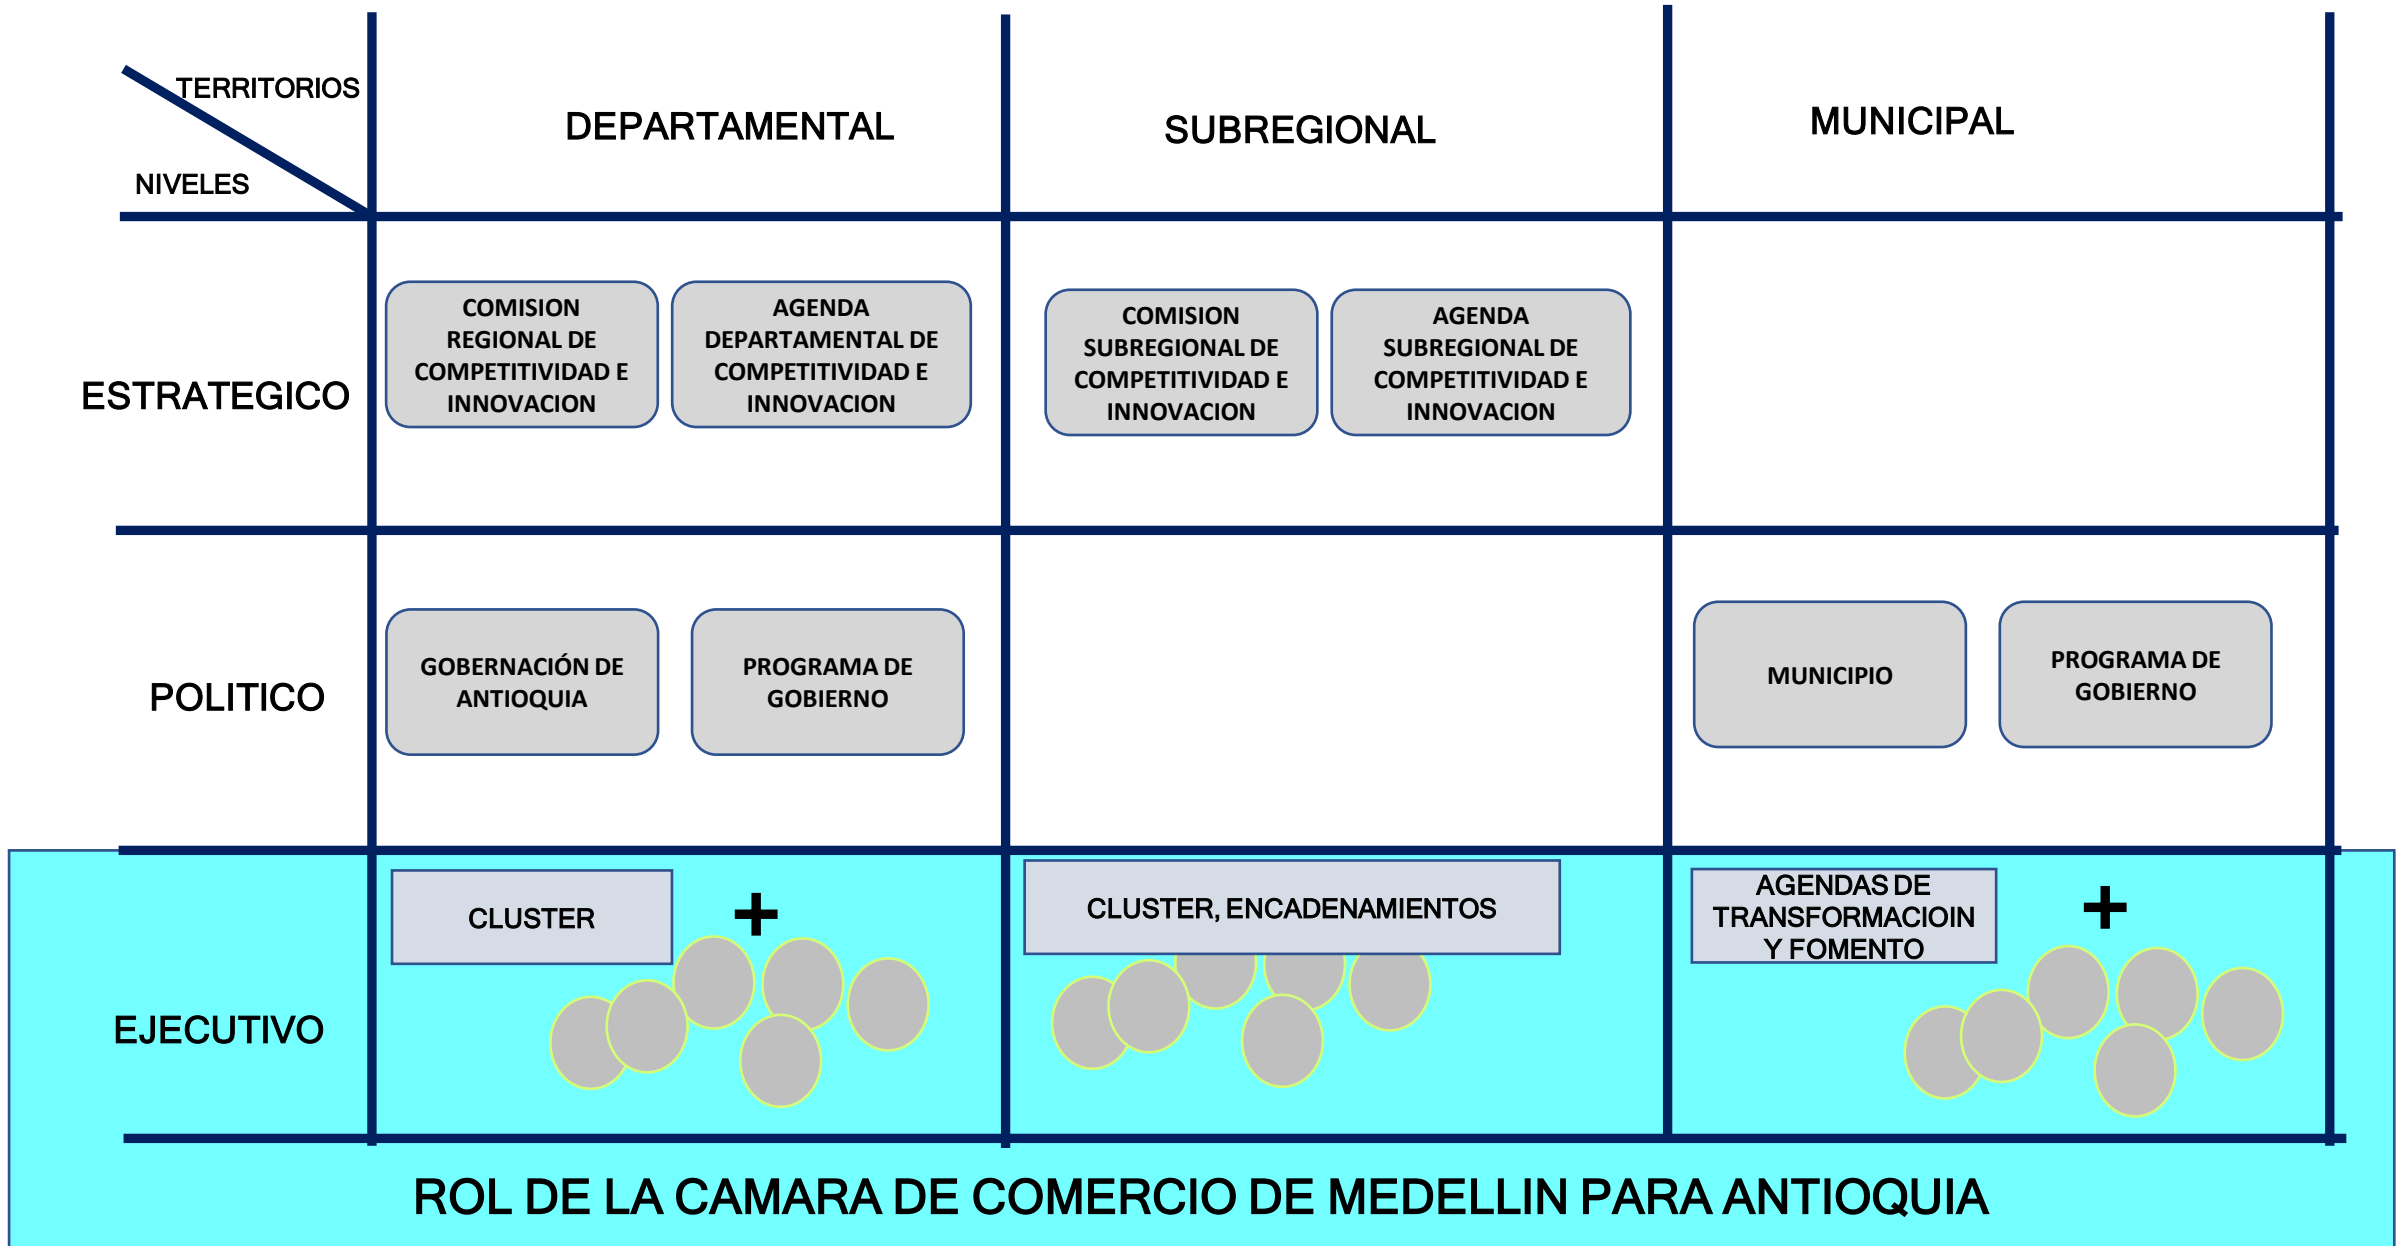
| TERRITORIOS / NIVELES | DEPARTAMENTAL | SUBREGIONAL | MUNICIPAL |
|---|---|---|---|
| ESTRATEGICO | COMISION REGIONAL DE COMPETITIVIDAD E INNOVACION; AGENDA DEPARTAMENTAL DE COMPETITIVIDAD E INNOVACION | COMISION SUBREGIONAL DE COMPETITIVIDAD E INNOVACION; AGENDA SUBREGIONAL DE COMPETITIVIDAD E INNOVACION | |
| POLITICO | GOBERNACIÓN DE ANTIOQUIA; PROGRAMA DE GOBIERNO | | MUNICIPIO; PROGRAMA DE GOBIERNO |
| EJECUTIVO | CLUSTER + | CLUSTER, ENCADENAMIENTOS | AGENDAS DE TRANSFORMACIOIN Y FOMENTO + |

ROL DE LA CAMARA DE COMERCIO DE MEDELLIN PARA ANTIOQUIA